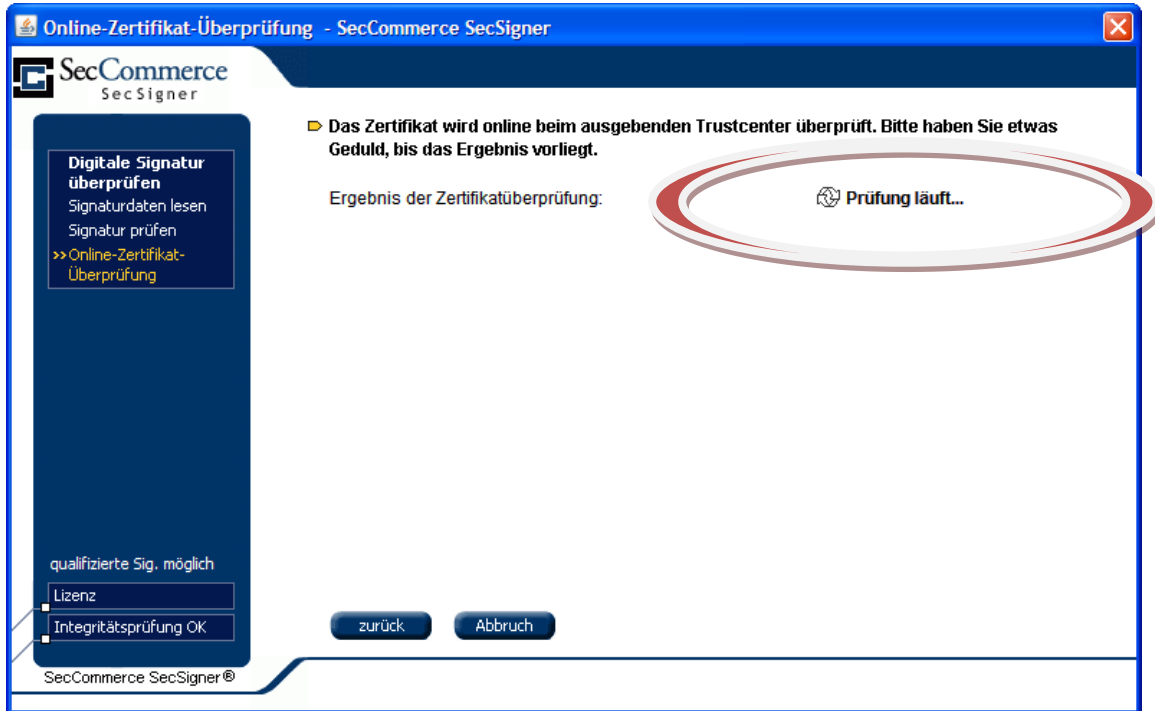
Online-Zertifikat-Überprüfung - SecCommerce SecSigner

SecCommerce
SecSigner

Digitale Signatur überprüfen
Signaturdaten lesen
Signatur prüfen
>> Online-Zertifikat-Überprüfung

Das Zertifikat wird online beim ausgebenden Trustcenter überprüft. Bitte haben Sie etwas Geduld, bis das Ergebnis vorliegt.

Ergebnis der Zertifikatüberprüfung:

Prüfung läuft...

qualifizierte Sig. möglich
Lizenz
Integritätsprüfung OK

zurück
Abbruch

SecCommerce SecSigner®